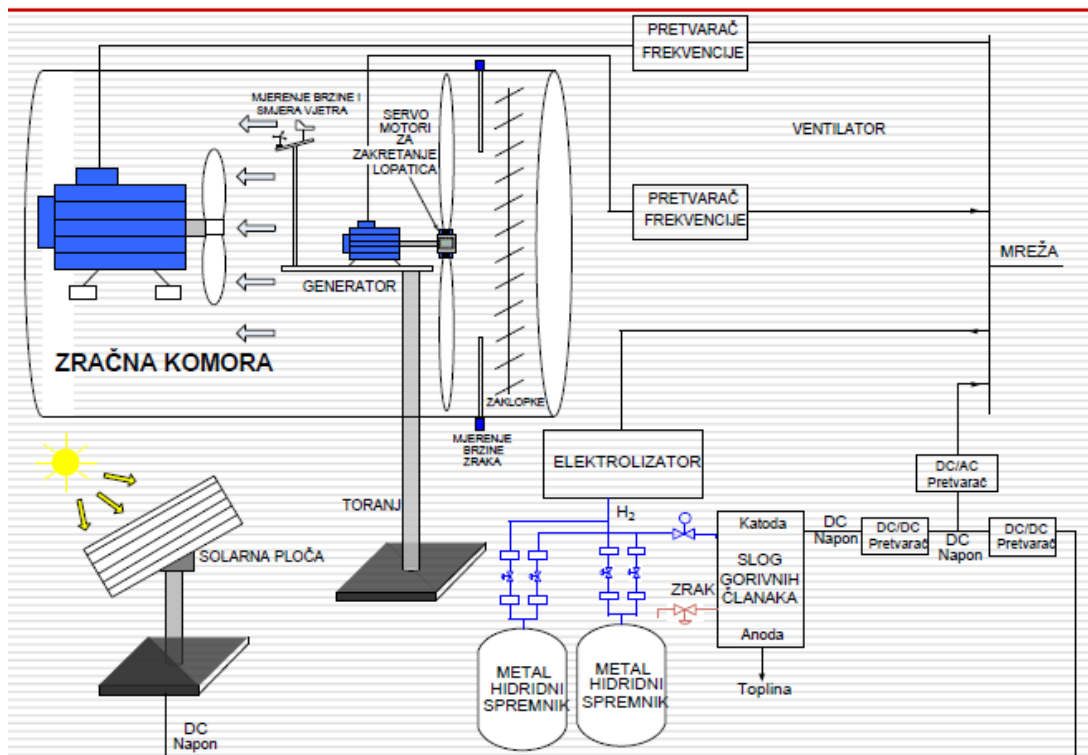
PRETVARAČ FREKVENCIJE

MJERENJE BRZINE I SMJERA VJETRA

SERVO MOTORI ZA ZAKRETANJE LOPATICA

VENTILATOR

PRETVARAČ FREKVENCIJE

MREŽA

GENERATOR

ZRAČNA KOMORA

ZAKLOPKE

MJERENJE BRZINE ZRAKA

ELEKTROLIZATOR

DC/AC Pretvarač

TORANJ

$H_2$

Katoda

DC Napon

DC/DC Pretvarač

DC Napon

DC/DC Pretvarač

SOLARNA PLOČA

SLOG GORIVNIH ČLANAKA

ZRAK

Anoda

METAL HIDRIDNI SPREMNIK

METAL HIDRIDNI SPREMNIK

Toplina

DC Napon